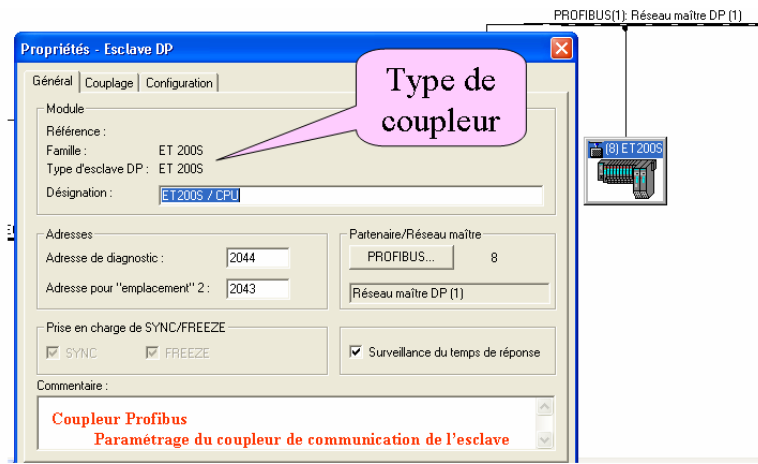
PROFIBUS(1): Réseau maître DP (1)

Propriétés - Esclave DP

Général | Couplage | Configuration

Type de coupleur

Module
Référence :
Famille : ET 200S
Type d'esclave DP : ET 200S
Désignation : ET200S / CPU

(8) ET200S

Adresses
Adresse de diagnostic : 2044
Adresse pour "emplacement" 2 : 2043

Partenaire/Réseau maître
PROFIBUS... 8
Réseau maître DP (1)

Prise en charge de SYNC/FREEZE
SYNC
FREEZE

Surveillance du temps de réponse

Commentaire :
Coupleur Profibus
Paramétrage du coupleur de communication de l'esclave